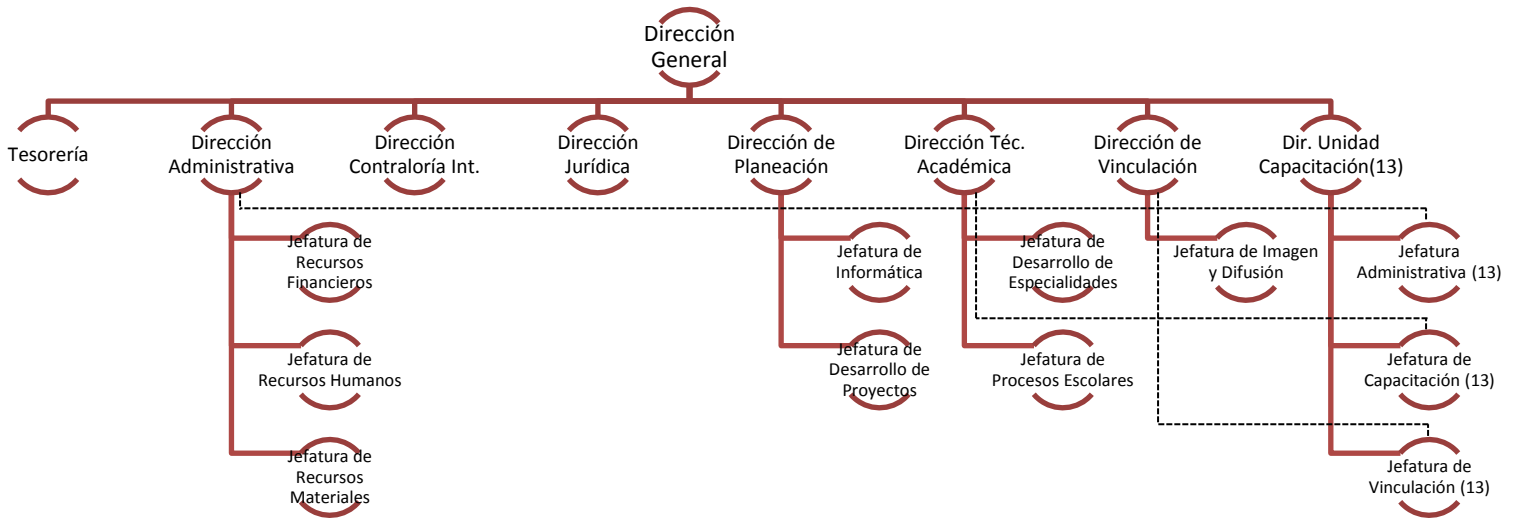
Dirección General

Tesorería

Dirección Administrativa

Dirección Contraloría Int.

Dirección Jurídica

Dirección de Planeación

Dirección Téc. Académica

Dirección de Vinculación

Dir. Unidad Capacitación(13)

Jefatura de Recursos Financieros

Jefatura de Recursos Humanos

Jefatura de Recursos Materiales

Jefatura de Informática

Jefatura de Desarrollo de Proyectos

Jefatura de Desarrollo de Especialidades

Jefatura de Procesos Escolares

Jefatura de Imagen y Difusión

Jefatura Administrativa (13)

Jefatura de Capacitación (13)

Jefatura de Vinculación (13)